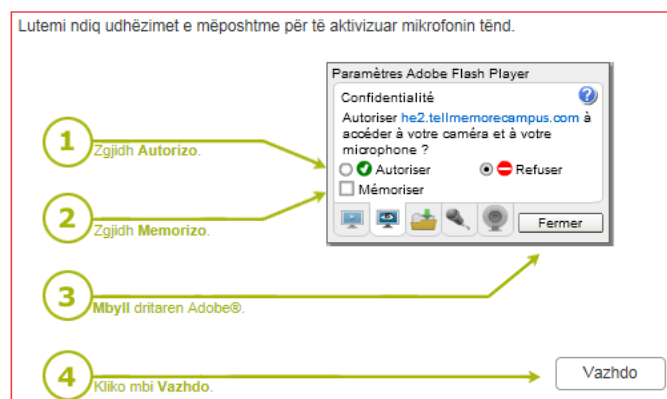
Lutemi ndiq udhëzimet e mëposhtme për të aktivizuar mikrofonin tënd.

Paramètres Adobe Flash Player

Confidentialité

Autoriser he2.tellmemorecampus.com à accéder à votre caméra et à votre microphone ?

Autoriser

Refuser

Mémoriser

Fermer

1

Zgjidh Autorizo.

2

Zgjidh Memorizo.

3

Mbyll dritaren Adobe®.

4

Kliko mbi Vazhdo.

Vazhdo